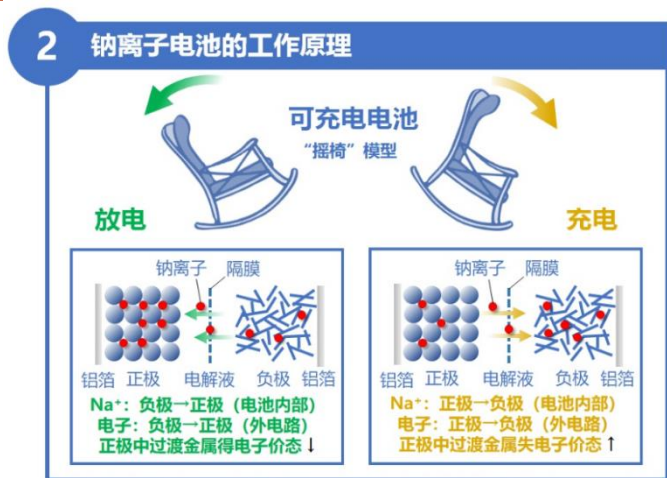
2 钠离子电池的工作原理

可充电电池
"摇椅"模型

放电

充电

钠离子 隔膜

铝箔 正极 电解液 负极 铝箔

$Na^+$：负极→正极（电池内部）
电子：负极→正极（外电路）
正极中过渡金属得电子价态↓

钠离子 隔膜

铝箔 正极 电解液 负极 铝箔

$Na^+$：正极→负极（电池内部）
电子：正极→负极（外电路）
正极中过渡金属失电子价态↑